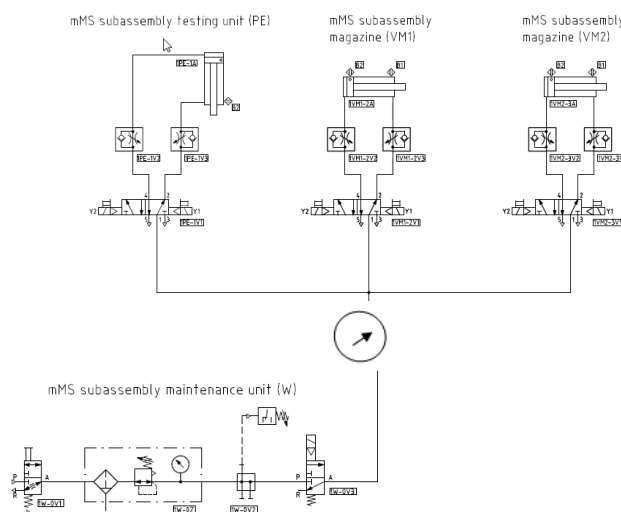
mMS subassembly testing unit (PE)

mMS subassembly magazine (VM1)

mMS subassembly magazine (VM2)

PE-1A

B2

PE-1V3

PE-1V3

Y2

4

2

Y1

5

1

3

PE-1V1

B2

B1

1VM1-2A

1VM1-2V3

1VM1-2V3

Y2

4

2

Y1

5

1

3

1VM1-2V1

B2

B1

1VM2-3A

1VM2-3V2

1VM2-3V

Y2

4

2

Y1

5

1

3

1VM2-3V1

mMS subassembly maintenance unit (W)

P

R

A

1W-0V1

1W-0Z

1W-0V2

P

R

A

1W-0V3